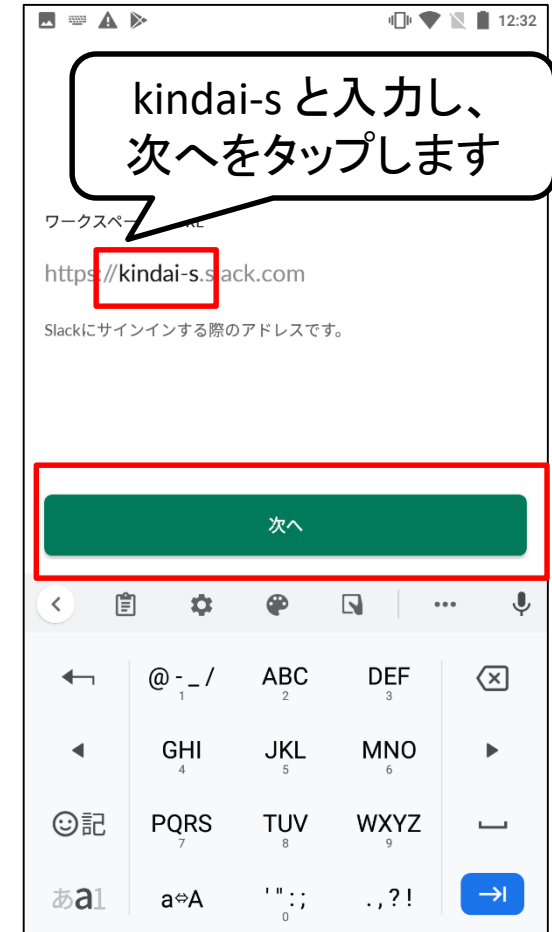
12:32

kindai-s と入力し、次へをタップします

ワークスペー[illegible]RL

https://kindai-s.slack.com

Slackにサインインする際のアドレスです。

次へ

@-_/
1

ABC
2

DEF
3

GHI
4

JKL
5

MNO
6

☺記

PQRS
7

TUV
8

WXYZ
9

あa1

a⇔A

'":;
0

.,?!